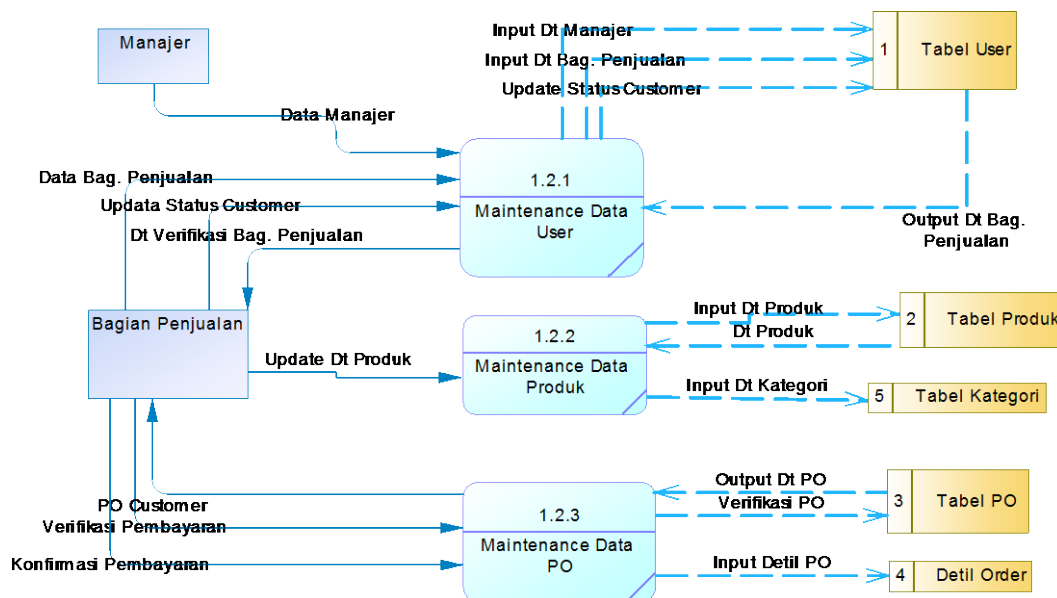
Manajer

Input Dt Manajer
Input Dt Bag. Penjualan
Update Status Customer

1 Tabel User

Data Manajer

Data Bag. Penjualan
Updata Status Customer
Dt Verifikasi Bag. Penjualan

1.2.1
Maintenance Data User

Output Dt Bag. Penjualan

Bagian Penjualan

Input Dt Produk
Dt Produk

2 Tabel Produk

1.2.2
Maintenance Data Produk

Update Dt Produk

Input Dt Kategori

5 Tabel Kategori

Output Dt PO
Verifikasi PO

3 Tabel PO

PO Customer
Verifikasi Pembayaran

1.2.3
Maintenance Data PO

Konfirmasi Pembayaran

Input Detil PO

4 Detil Order